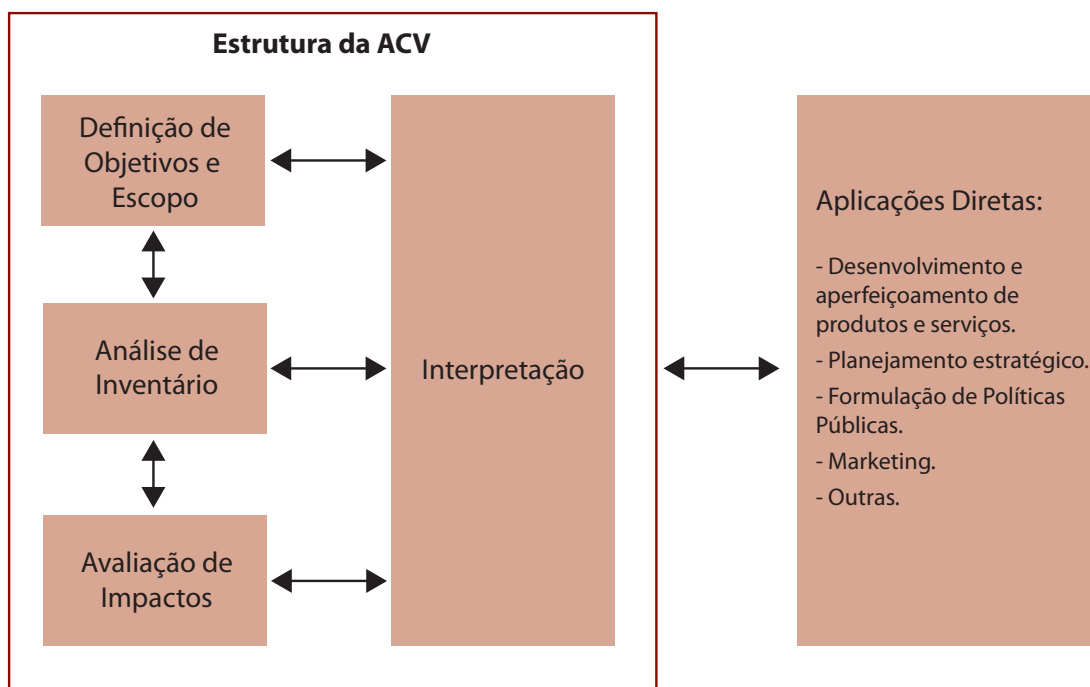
Estrutura da ACV

Definição de Objetivos e Escopo

Análise de Inventário

Avaliação de Impactos

Interpretação

Aplicações Diretas:

- Desenvolvimento e aperfeiçoamento de produtos e serviços.
- Planejamento estratégico.
- Formulação de Políticas Públicas.
- Marketing.
- Outras.